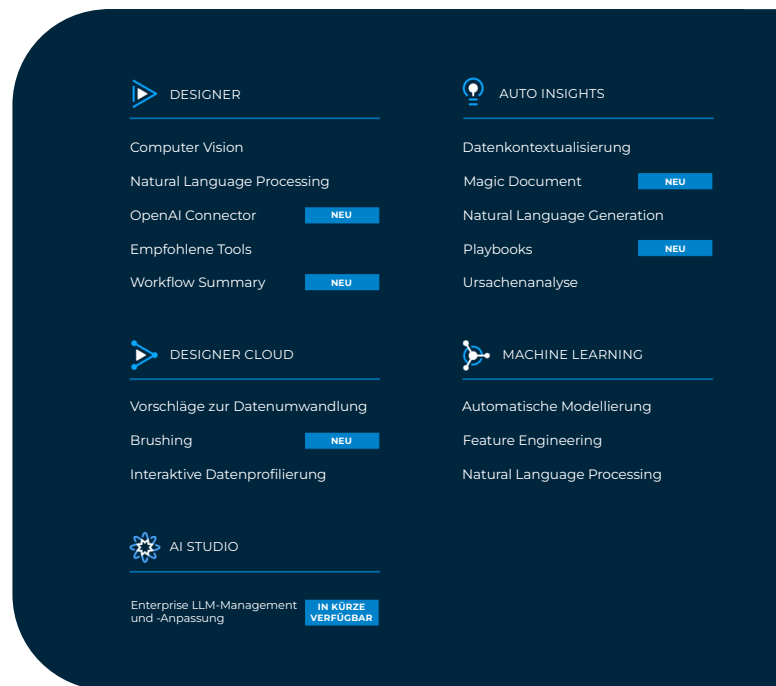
DESIGNER

Computer Vision

Natural Language Processing

OpenAI Connector NEU

Empfohlene Tools

Workflow Summary NEU

DESIGNER CLOUD

Vorschläge zur Datenumwandlung

Brushing NEU

Interaktive Datenprofilierung

AI STUDIO

Enterprise LLM-Management und -Anpassung IN KÜRZE VERFÜGBAR

AUTO INSIGHTS

Datenkontextualisierung

Magic Document NEU

Natural Language Generation

Playbooks NEU

Ursachenanalyse

MACHINE LEARNING

Automatische Modellierung

Feature Engineering

Natural Language Processing